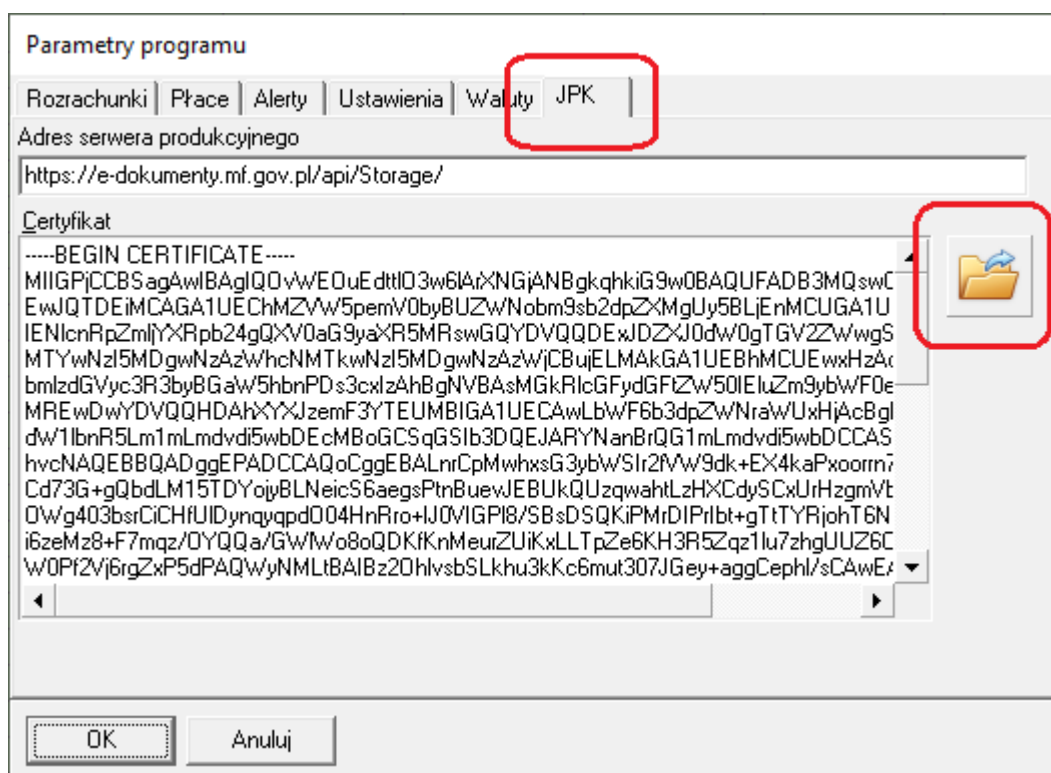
Parametry programu

Rozrachunki | Płace | Alerty | Ustawienia | Waluty | JPK

Adres serwera produkcyjnego

https://e-dokumenty.mf.gov.pl/api/Storage/

Certyfikat

-----BEGIN CERTIFICATE-----
MIIGPjCCBSagAwIBAgIQOvWEOuEdttlO3w6lArXNGjANBgkqhkiG9w0BAQUFADB3MQswC
EwJQTDEiMCAGA1UEChMZVW5pemV0byBUZWNobm9sb2dpZXMgUy5BLjEnMCUGA1U
IENlcnRpZmljYXRpb24gQXV0aG9yaXR5MRswGQYDVQQDExJDZXJ0dW0gTGV2ZWwgS
MTYwNzI5MDgwNzAzWhcNMTkwNzI5MDgwNzAzWjCBujELMAkGA1UEBhMCUEwxHzAc
bmlzdGVyc3R3byBGaW5hbnPDs3cxIzAhBgNVBAsMGkRlcGFydGFtZW50IEluZm9ybWF0e
MREwDwYDVQQHDAhXYXJzemF3YTEUMBIGA1UECAwLbWF6b3dpZWNraWUxHjAcBgl
dW1lbnR5Lm1mLmdvdi5wbDEcMBoGCSqGSIb3DQEJARYNanBrQG1mLmdvdi5wbDCCAS
hvcNAQEBBQADggEPADCCAQoCggEBALnrCpMwhxsG3ybWSIr2fVW9dk+EX4kaPxoorrn7
Cd73G+gQbdLM15TDYojyBLNeicS6aegsPtnBuevJEBUkQUzqwahtLzHXCdySCxUrHzgmVb
OWg403bsrCiCHfUlDynqyqpdO04HnRro+lJ0VIGPl8/SBsDSQKiPMrDIPrIbt+gTtTYRjohT6N
i6zeMz8+F7mqz/OYQQa/GWfWo8oQDKfKnMeurZUiKxLLTpZe6KH3R5Zqz1lu7zhgUUZ6C
W0Pf2Vj6rgZxP5dPAQWyNMLtBAIBz2OhlvsbSLkhu3kKc6mut307JGey+aggCephl/sCAwEA

OK
Anuluj